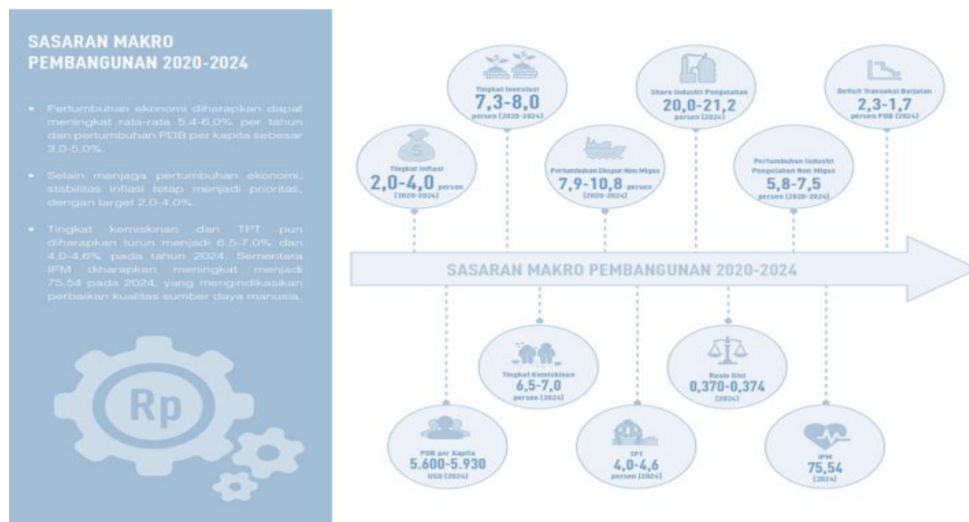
SASARAN MAKRO PEMBANGUNAN 2020-2024

• Pertumbuhan ekonomi diharapkan dapat meningkat rata-rata 5,4-6,0% per tahun dan pertumbuhan PDB per kapita sebesar 3,0-5,0%.

• Selain menjaga pertumbuhan ekonomi, stabilitas inflasi tetap menjadi prioritas, dengan target 2,0-4,0%.

• Tingkat kemiskinan dan TPT pun diharapkan turun menjadi 6,5-7,0% dan 4,0-4,6% pada tahun 2024. Sementara IPM diharapkan meningkat menjadi 75,54 pada 2024, yang mengindikasikan perbaikan kualitas sumber daya manusia.

Rp

Tingkat Inflasi
2,0-4,0 persen
(2020-2024)

Tingkat Investasi
7,3-8,0
persen (2020-2024)

Pertumbuhan Ekspor Non Migas
7,9-10,8 persen
(2020-2024)

Share Industri Pengolahan
20,0-21,2
persen (2024)

Pertumbuhan Industri Pengolahan Non Migas
5,8-7,5
persen (2020-2024)

Defisit Transaksi Berjalan
2,3-1,7
persen PDB (2024)

SASARAN MAKRO PEMBANGUNAN 2020-2024

PDB per Kapita
5.600-5.930
USD (2024)

Tingkat Kemiskinan
6,5-7,0
persen (2024)

TPT
4,0-4,6
persen (2024)

Rasio Gini
0,370-0,374
(2024)

IPM
75,54
(2024)